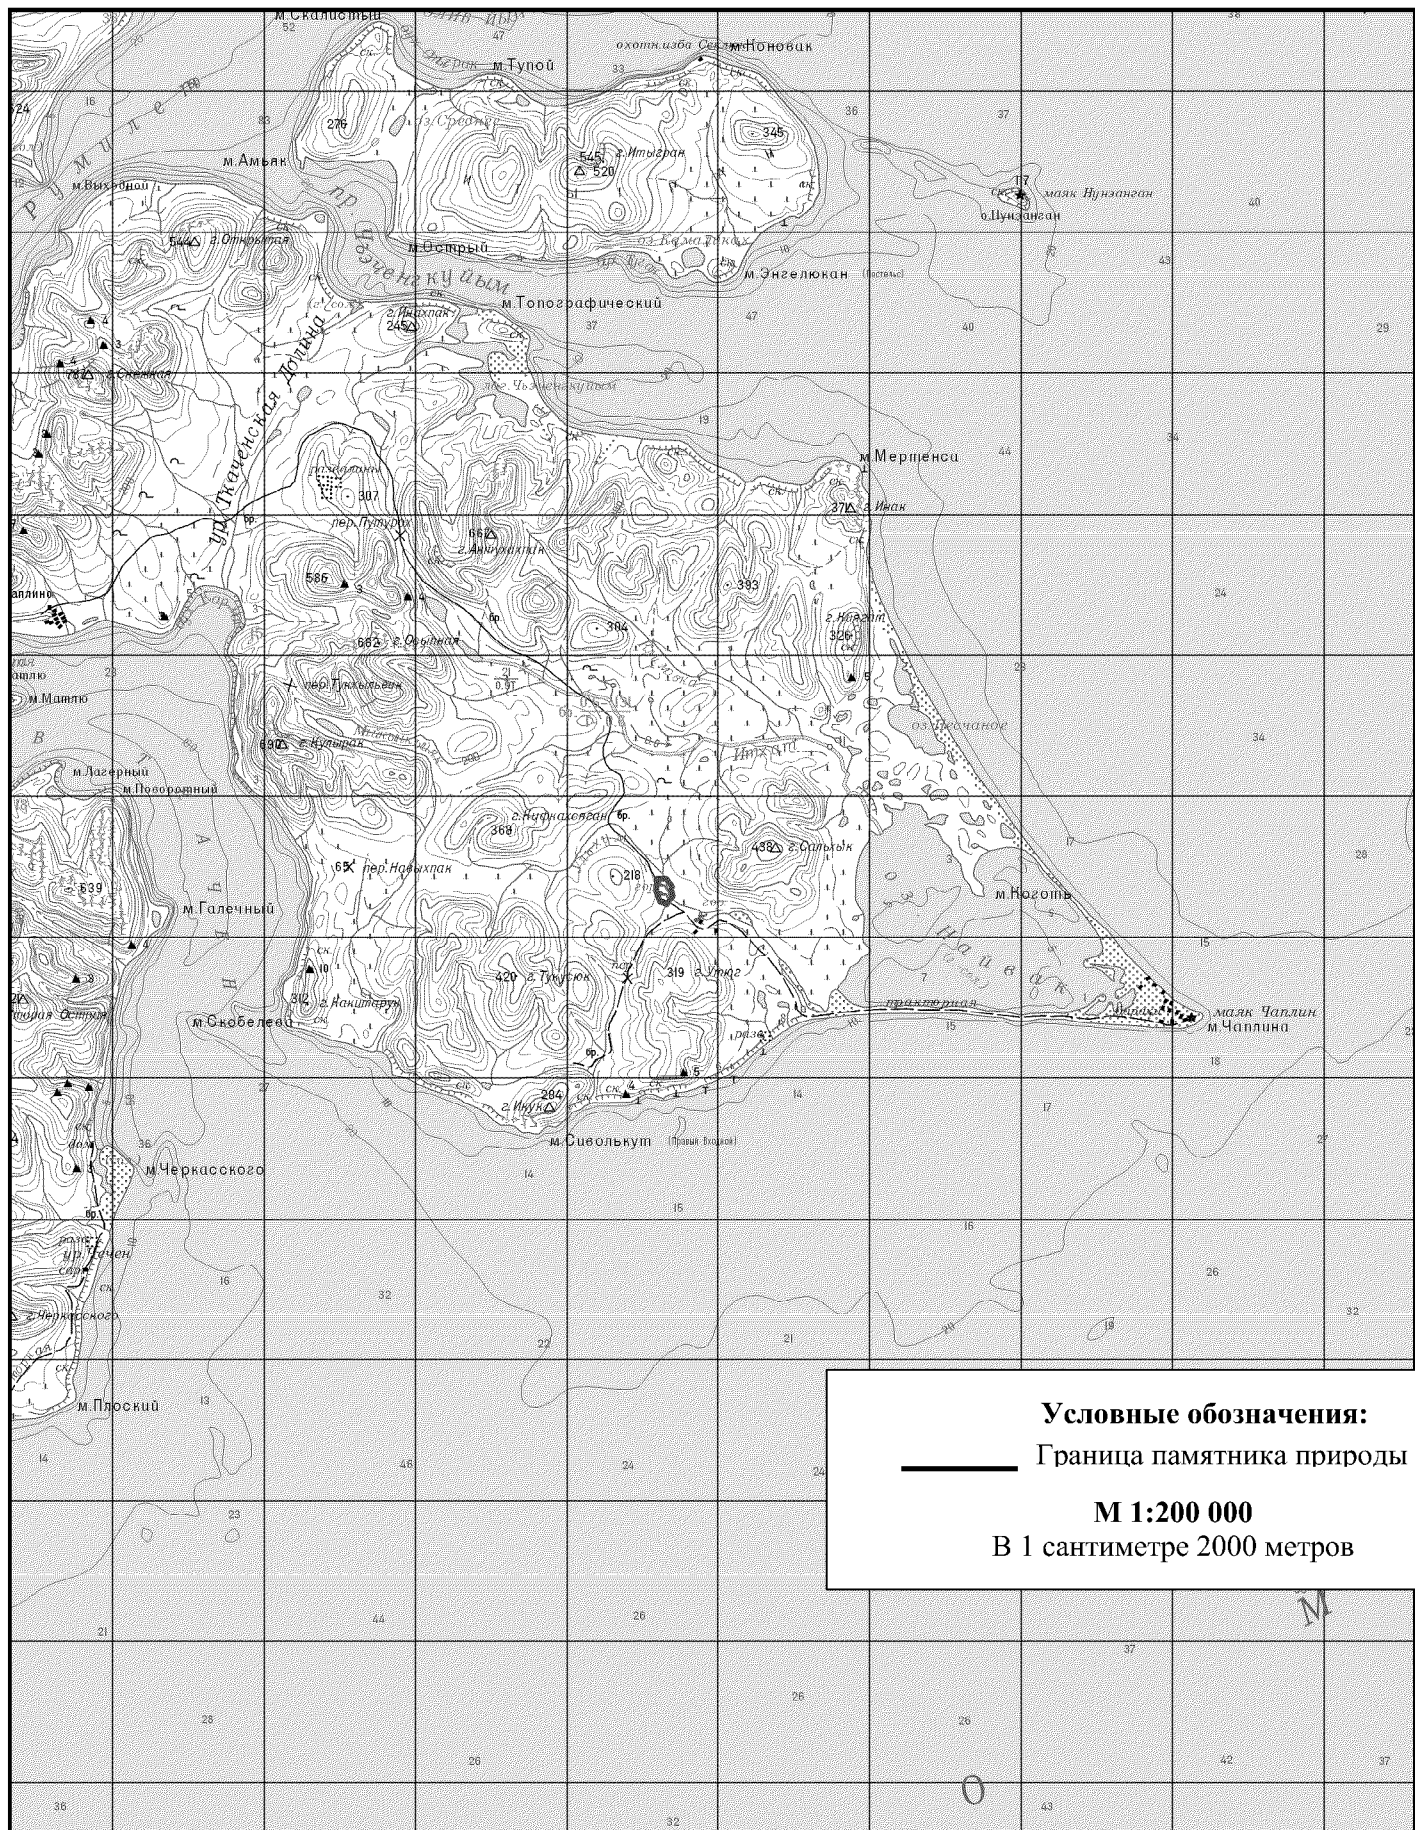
м.Скалистый
охотн.изба Секлюк
м.Коновак
м.Тупой
276
оз.Среднее
545
г.Итыгран
520
345
м.Амьяк
м.Выходной
Румилет
пр. Пэгенкуйым
маяк Нунэанган
о.Нунэанган
544 г.Открытая
м.Острый
оз.Каматенах
м.Энгелюкан
м.Топографический
г.Инухпак
245
787 г.Снежная
ур. Ткаченская Долина
м.Мертенса
развалины
307
371 г.Инак
пер.Пупурок
662 г.Аннухахпин
586
393
г.Нагат
326
304
682 г.Орлиная
пер.Тукхыльвик
690 г.Кулырак
оз.Песчаное
м.Матлю
м.Лагерный
м.Поворотный
г.Нунахохпаган
368
438 г.Сальхак
639
пер.Навыхпак
218
м.Коготь
м.Галечный
420 г.Тукусюк
319 г.Утюг
312 г.Акштарук
м.Скобелева
тракторная
маяк Чаплин
м.Чаплина
284
г.Инухк
м.Сиволькут
м.Черкасского
ур.Чечен
г.Черкасского
м.Плоский
Условные обозначения:
Граница памятника природы
М 1:200 000
В 1 сантиметре 2000 метров